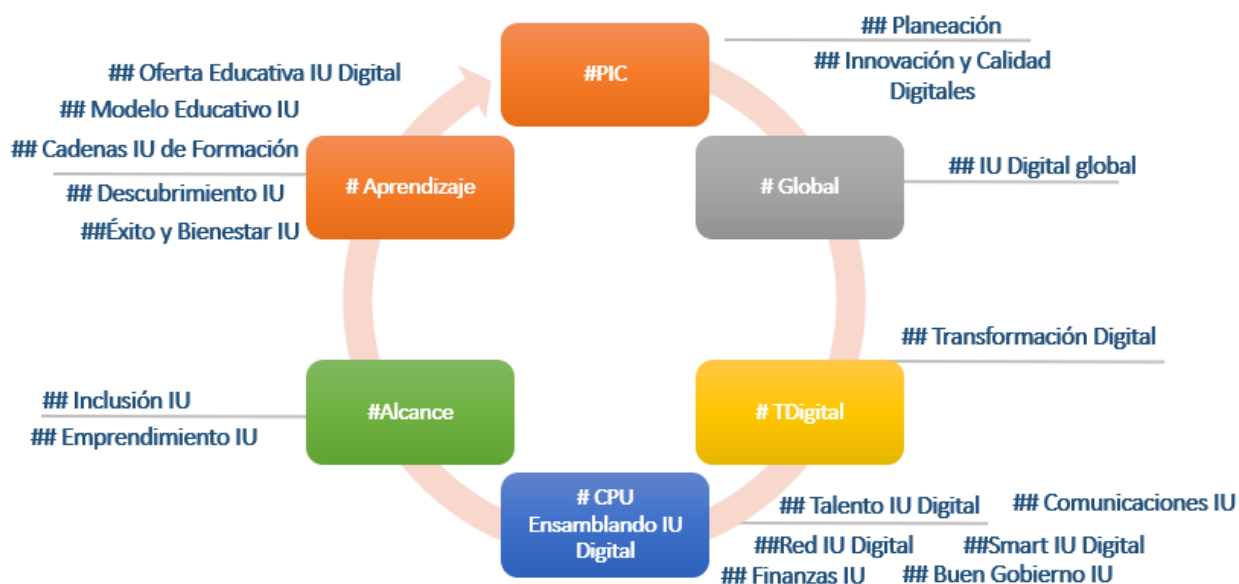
#PIC

## Planeación

## Innovación y Calidad Digitales

# Global

## IU Digital global

# TDigital

## Transformación Digital

# CPU Ensamblando IU Digital

## Talento IU Digital

## Comunicaciones IU

##Red IU Digital

##Smart IU Digital

## Finanzas IU

## Buen Gobierno IU

#Alcance

## Inclusión IU

## Emprendimiento IU

# Aprendizaje

## Oferta Educativa IU Digital

## Modelo Educativo IU

## Cadenas IU de Formación

## Descubrimiento IU

##Éxito y Bienestar IU